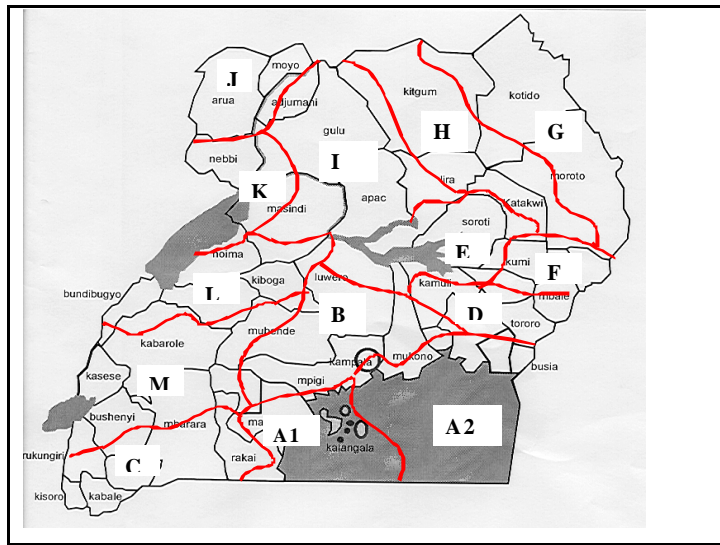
J
moyo
arua
adjumani
kitgum
kotido
H
G
gulu
nebbi
I
lira
moroto
K
apac
masindi
Katakwi
soroti
E
hoima
kumi
F
kiboga
luwero
kamuli
mbale
bundibugyo
L
B
D
tororo
kabarole
mubende
kasese
kampala
mukono
busia
M
mpigi
bushenyi
mbarara
ma
A1
A2
kalangala
rukungiri
C
rakai
kisoro
kabale